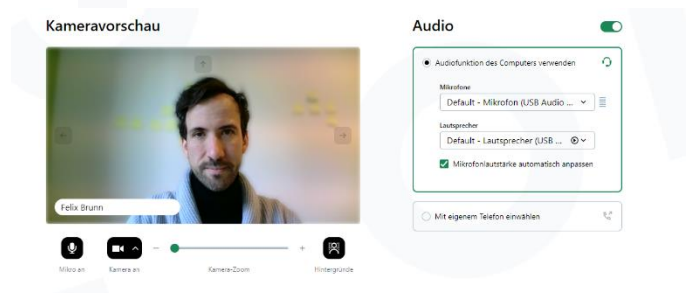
Kameravorschau

Felix Brunn

Mikro an

Kamera an

Kamera-Zoom

Hintergründe

Audio

Audiofunktion des Computers verwenden

Mikrofone

Default - Mikrofon (USB Audio ...

Lautsprecher

Default - Lautsprecher (USB ...

Mikrofonlautstärke automatisch anpassen

Mit eigenem Telefon einwählen